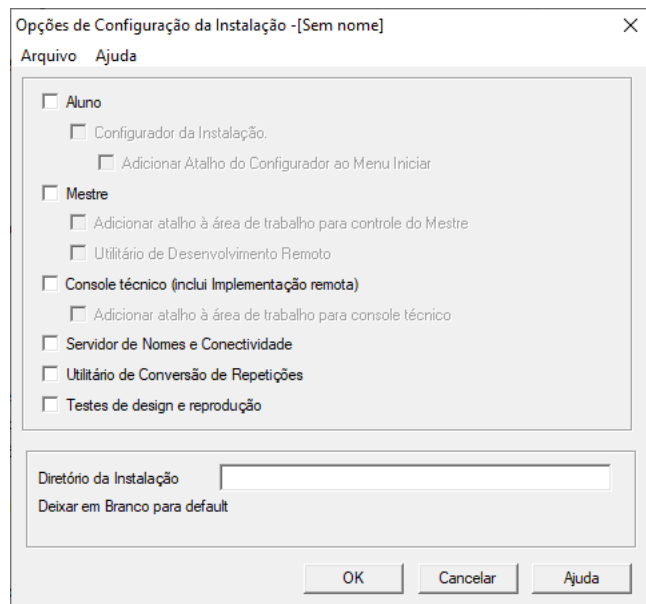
Opções de Configuração da Instalação -[Sem nome]

Arquivo Ajuda

Aluno

Configurador da Instalação.

Adicionar Atalho do Configurador ao Menu Iniciar

Mestre

Adicionar atalho à área de trabalho para controle do Mestre

Utilitário de Desenvolvimento Remoto

Console técnico (inclui Implementação remota)

Adicionar atalho à área de trabalho para console técnico

Servidor de Nomes e Conectividade

Utilitário de Conversão de Repetições

Testes de design e reprodução

Diretório da Instalação

Deixar em Branco para default

OK

Cancelar

Ajuda